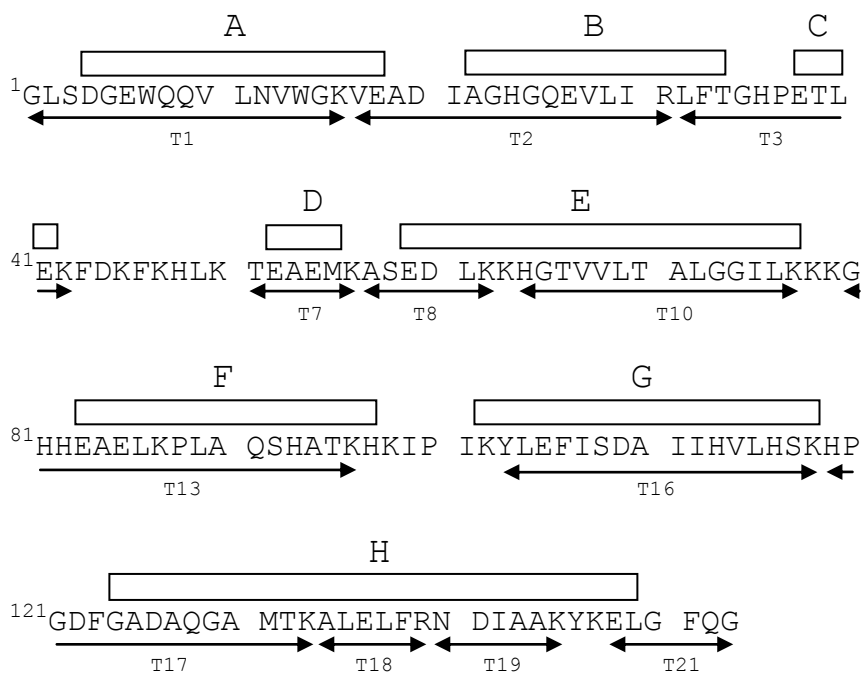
A B C

$^{1}$GLSDGEWQQV LNVWGKVEAD IAGHGQEVLI RLFTGHPETL

T1 T2 T3

D E

$^{41}$EKFDKFKHLK TEAEMKASED LKKHGTVVLT ALGGILKKKG

T7 T8 T10

F G

$^{81}$HHEAELKPLA QSHATKHKIP IKYLEFISDA IIHVLHSKHP

T13 T16

H

$^{121}$GDFGADAQGA MTKALELFRN DIAAKYKELG FQG

T17 T18 T19 T21